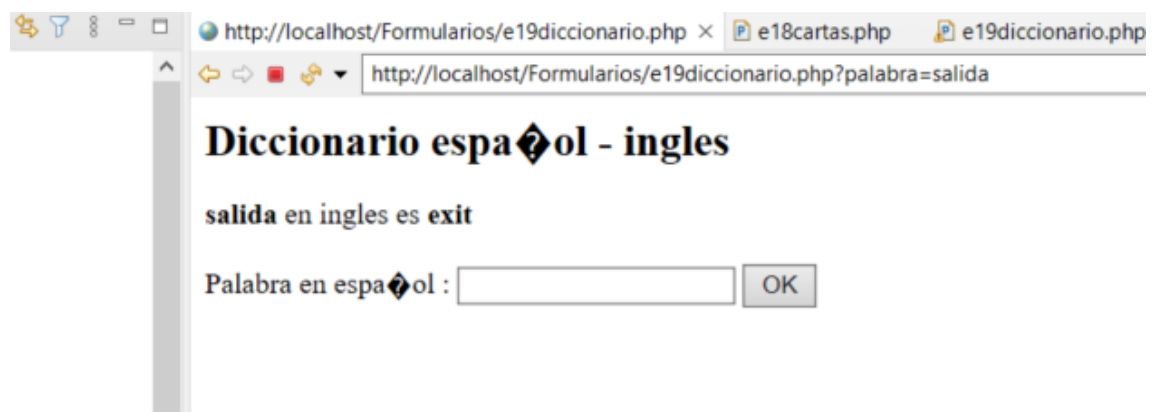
http://localhost/Formularios/e19diccionario.php ×
e18cartas.php
e19diccionario.php

http://localhost/Formularios/e19diccionario.php?palabra=salida

# Diccionario espa�ol - ingles

**salida** en ingles es **exit**

Palabra en espa�ol :
OK